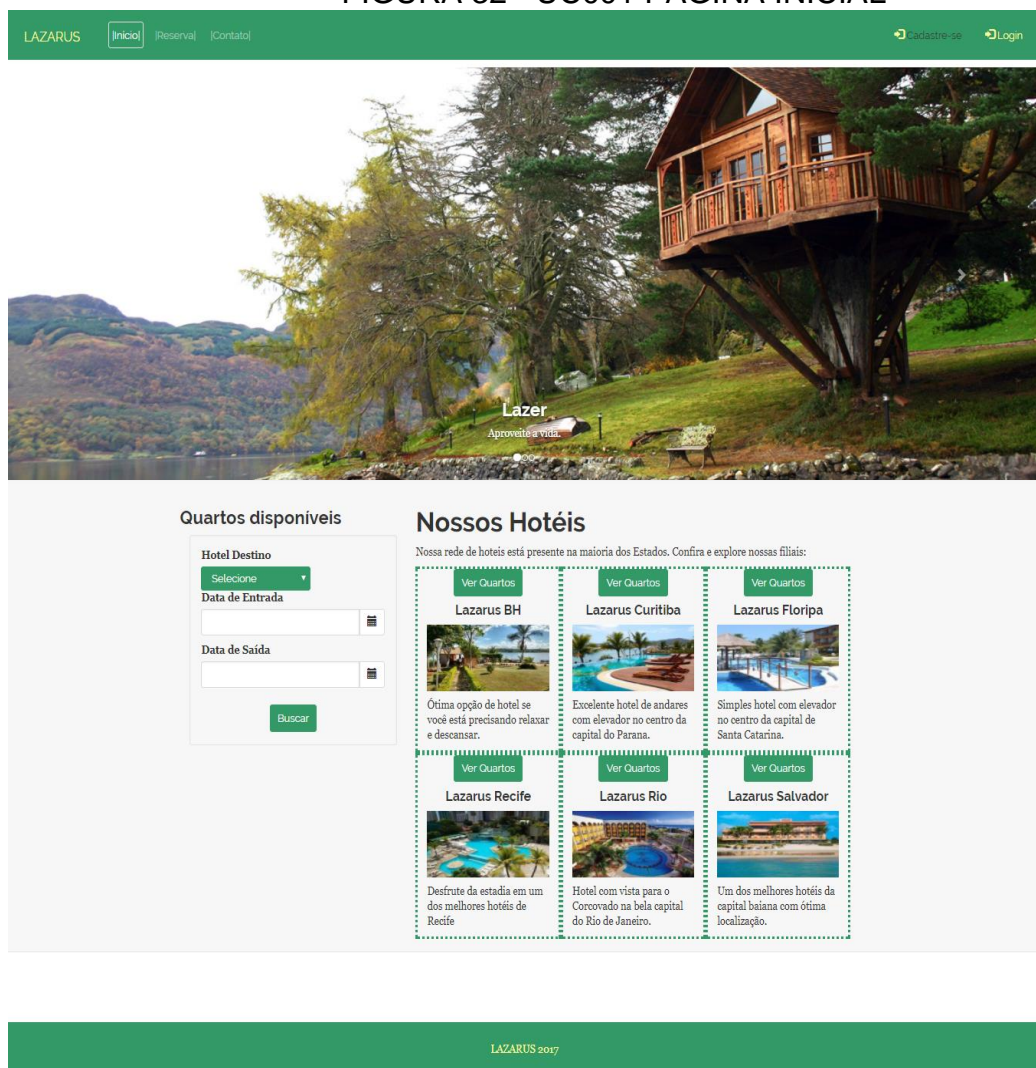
FIGURA 52 - UC001 PÁGINA INICIAL

LAZARUS |Inicio| |Reserva| |Contato| Cadastre-se Login

Lazer
Aproveite a vida.

Quartos disponíveis

Hotel Destino
Selecione
Data de Entrada
Data de Saída
Buscar

Nossos Hotéis

Nossa rede de hoteis está presente na maioria dos Estados. Confira e explore nossas filiais:

Ver Quartos
Lazarus BH
Ótima opção de hotel se você está precisando relaxar e descansar.

Ver Quartos
Lazarus Curitiba
Excelente hotel de andares com elevador no centro da capital do Parana.

Ver Quartos
Lazarus Floripa
Simples hotel com elevador no centro da capital de Santa Catarina.

Ver Quartos
Lazarus Recife
Desfrute da estadia em um dos melhores hotéis de Recife

Ver Quartos
Lazarus Rio
Hotel com vista para o Corcovado na bela capital do Rio de Janeiro.

Ver Quartos
Lazarus Salvador
Um dos melhores hotéis da capital baiana com ótima localização.

LAZARUS 2017